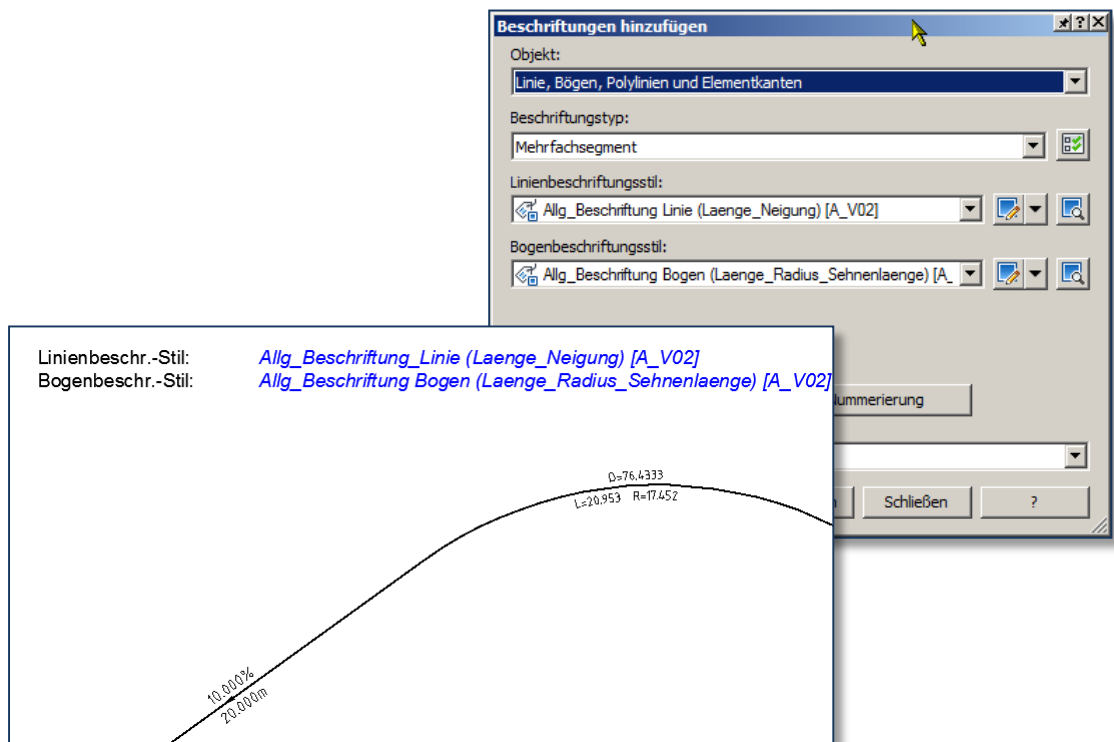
Beschriftungen hinzufügen

Objekt:

Linie, Bögen, Polylinien und Elementkanten

Beschriftungstyp:

Mehrfachsegment

Linienbeschriftungsstil:

Allg_Beschriftung Linie (Laenge_Neigung) [A_V02]

Bogenbeschriftungsstil:

Allg_Beschriftung Bogen (Laenge_Radius_Sehnenlaenge) [A_

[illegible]nummerierung

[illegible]n

Schließen

?

Linienbeschr.-Stil: Allg_Beschriftung_Linie (Laenge_Neigung) [A_V02]

Bogenbeschr.-Stil: Allg_Beschriftung Bogen (Laenge_Radius_Sehnenlaenge) [A_V02]

D=76.4333

L=20.953 R=17.452

10.000%

20.000m